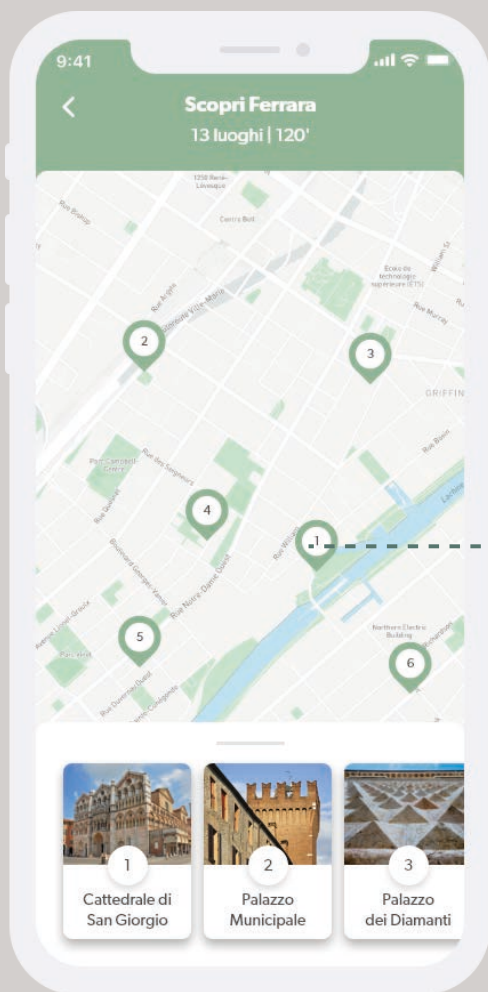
9:41

Scopri Ferrara

13 luoghi | 120'

1250 René-Lévesque

Centre Bell

Rue Bishop

Rue Argyle

Boulevard Ville-Marie

École de technologie supérieure (ETS)

William St

Rue Murray

GRIFFIN

Parc Campbell-Centre

Rue des Seigneurs

Rue Basin

Rue Guy

Rue William

Boulevard Georges-Vanier

Rue Notre-Dame Ouest

Northern Electric Building

Avenue Lionel-Groulx

Rue Duvernay

2

3

4

1

5

6

1

Cattedrale di San Giorgio

2

Palazzo Municipale

3

Palazzo dei Diamanti